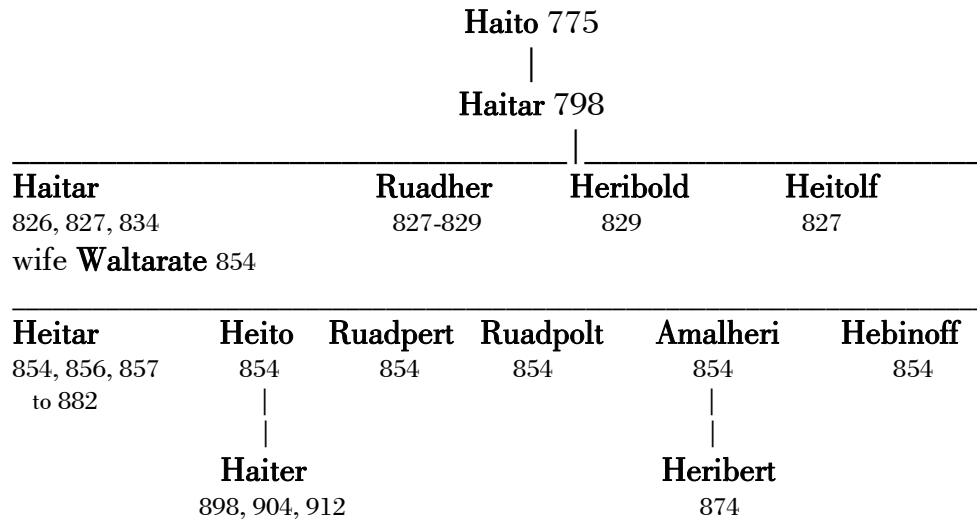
Haito 775

Haitar 798

Haitar
826, 827, 834
wife Waltarate 854

Ruadher
827-829

Heribold
829

Heitolf
827

Heitar
854, 856, 857
to 882

Heito
854

Haiter
898, 904, 912

Ruadpert
854

Ruadpolt
854

Amalheri
854

Heribert
874

Hebinoff
854